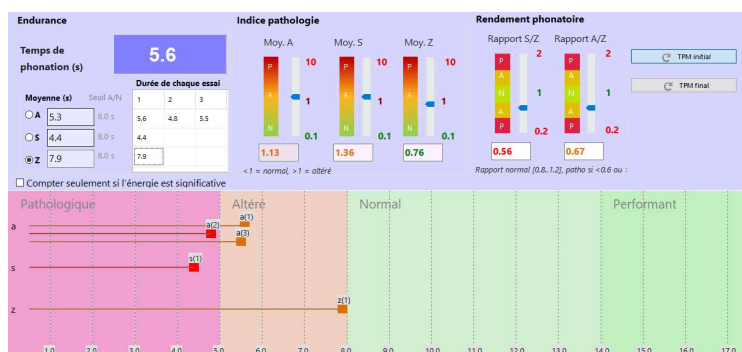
Endurance

Temps de phonation (s)

5.6

Durée de chaque essai

| | | |
|---|---|---|
| 1 | 2 | 3 |
| 5.6 | 4.8 | 5.5 |
| 4.4 | | |
| 7.9 | | |

Moyenne (s) Seuil A/N

A 5.3 8.0 s

S 4.4 8.0 s

Z 7.9 8.0 s

Compter seulement si l'énergie est significative

Indice pathologie

Moy. A Moy. S Moy. Z

10 1 0.1 10 1 0.1 10 1 0.1

P A N P A N P A N

1.13 1.36 0.76

< 1 = normal, > 1 = altéré

Rendement phonatoire

Rapport S/Z Rapport A/Z

2 1 0.2 2 1 0.2

P A N A P P A N A P

0.56 0.67

Rapport normal [0.8..1.2], patho si <0.6 ou :

TPM initial

TPM final

Pathologique Altéré Normal Performant

a s z

a(2) a(1) a(3) s(1) z(1)

1.0 2.0 3.0 4.0 5.0 6.0 7.0 8.0 9.0 10.0 11.0 12.0 13.0 14.0 15.0 16.0 17.0